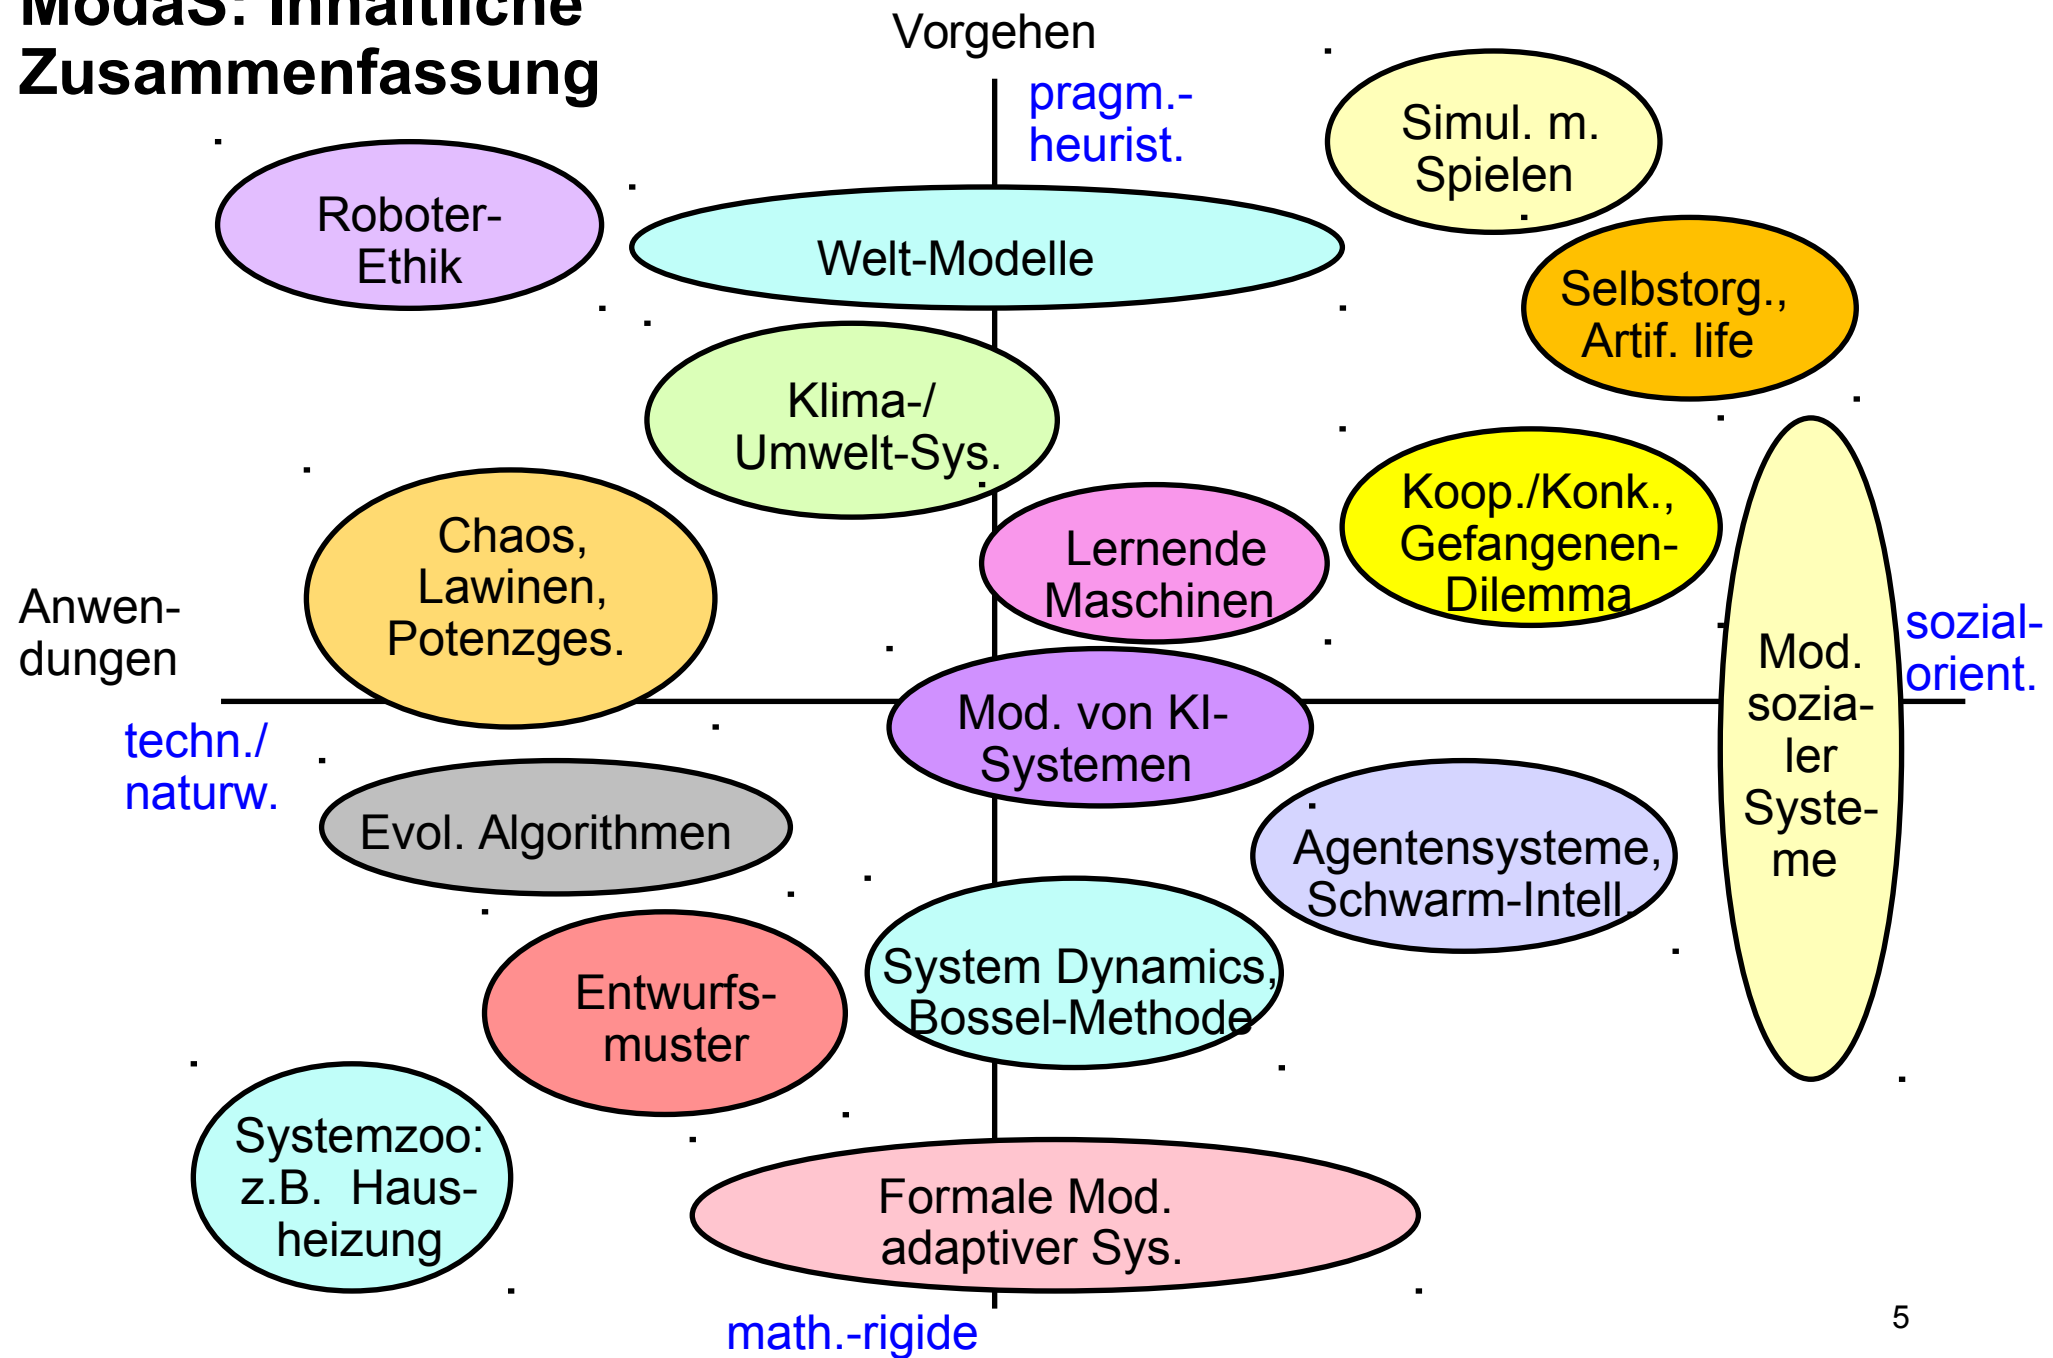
ModaS: Inhaltliche Zusammenfassung

Vorgehen

pragm.-heurist.

Simul. m. Spielen

Roboter-Ethik

Welt-Modelle

Selbstorg., Artif. life

Klima-/ Umwelt-Sys.

Koop./Konk., Gefangenen-Dilemma

Chaos, Lawinen, Potenzges.

Lernende Maschinen

Anwendungen

Mod. sozialer Systeme

sozial-orient.

Mod. von KI-Systemen

techn./ naturw.

Evol. Algorithmen

Agentensysteme, Schwarm-Intell.

Entwurfsmuster

System Dynamics, Bossel-Methode

Systemzoo: z.B. Hausheizung

Formale Mod. adaptiver Sys.

math.-rigide

5